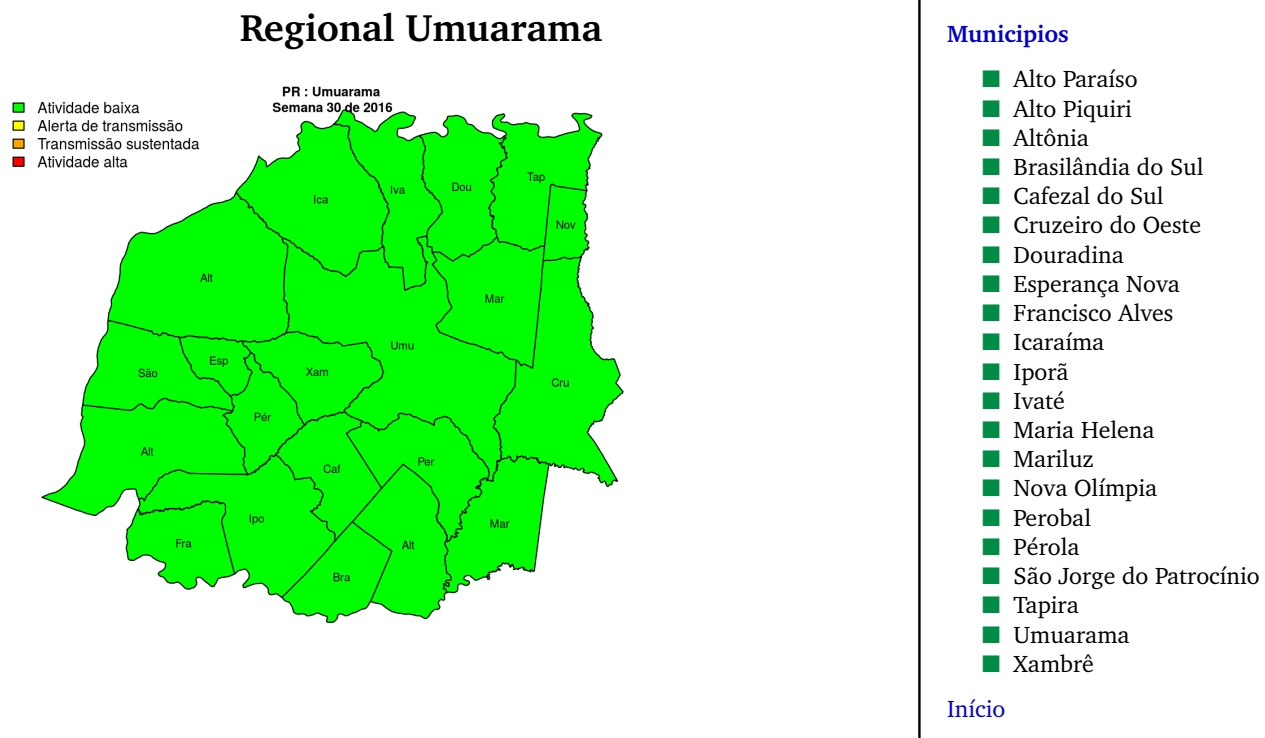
Regional Umuarama

PR : Umuarama
Semana 30 de 2016

Atividade baixa
Alerta de transmissão
Transmissão sustentada
Atividade alta

Ica
Iva
Dou
Tap
Nov
Alt
Mar
Umu
São
Esp
Xam
Cru
Pér
Alt
Caf
Per
Mar
Fra
Ipo
Alt
Bra

Municipios

Alto Paraíso
Alto Piquiri
Altônia
Brasilândia do Sul
Cafezal do Sul
Cruzeiro do Oeste
Douradina
Esperança Nova
Francisco Alves
Icaraíma
Iporã
Ivaté
Maria Helena
Mariluz
Nova Olímpia
Perobal
Pérola
São Jorge do Patrocínio
Tapira
Umuarama
Xambrê

Início